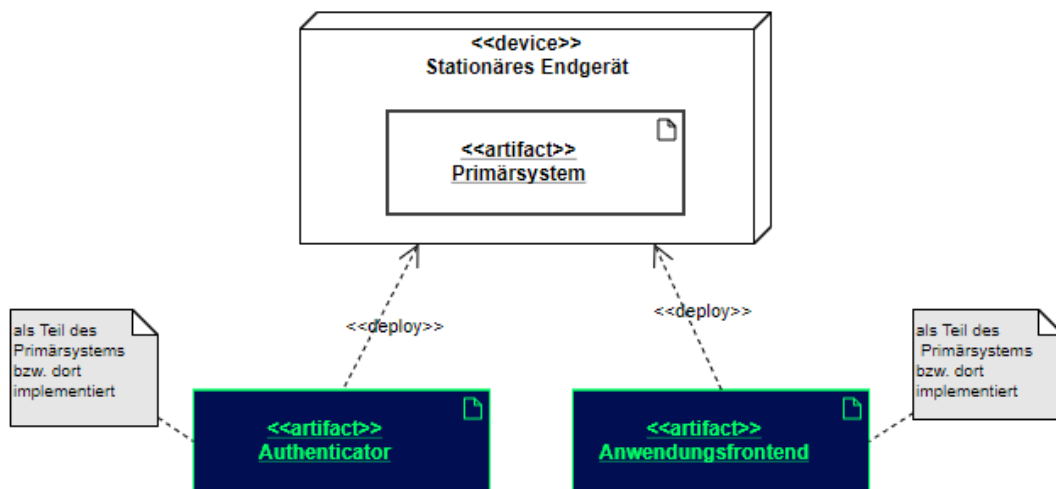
<<device>>
Stationäres Endgerät

<<artifact>>
Primärsystem

<<deploy>>

<<deploy>>

als Teil des Primärsystems bzw. dort implementiert

<<artifact>>
Authenticator

<<artifact>>
Anwendungsfrontend

als Teil des Primärsystems bzw. dort implementiert